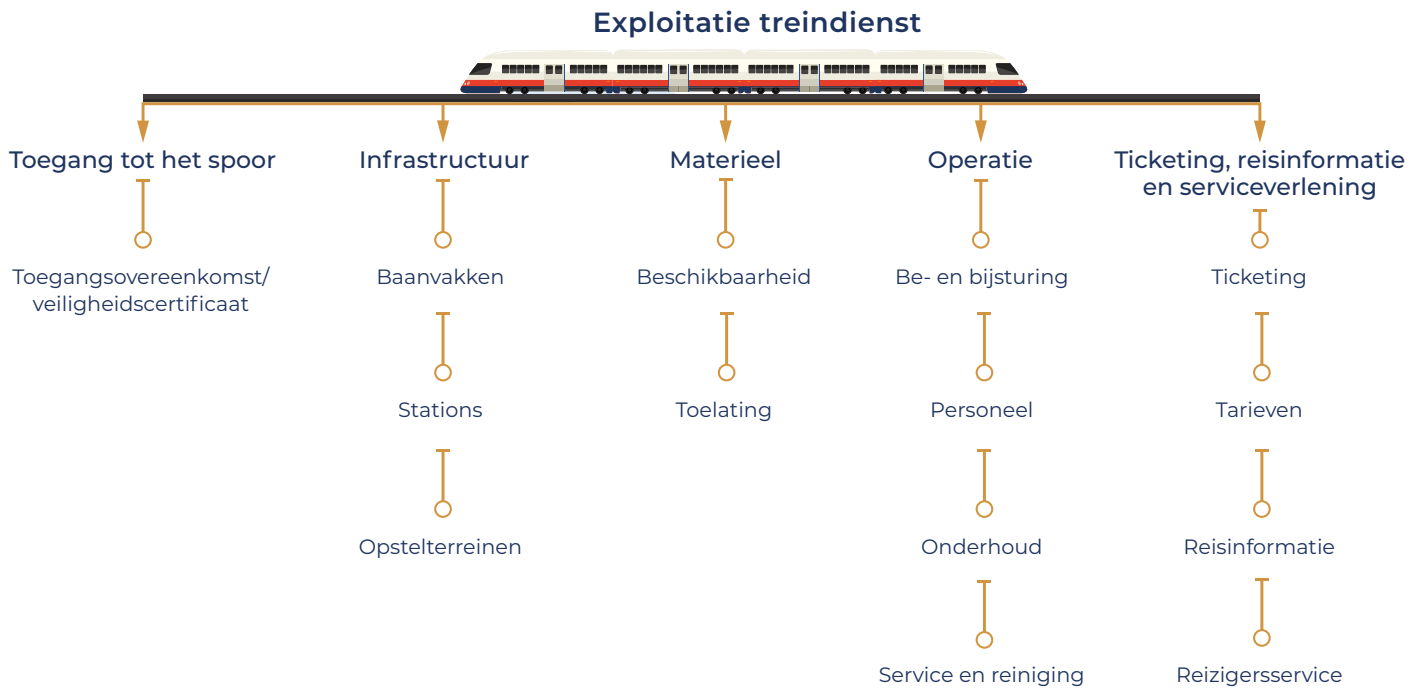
Exploitatie treindienst

Toegang tot het spoor

Toegangsovereenkomst/ veiligheidscertificaat

Infrastructuur

Baanvakken

Stations

Opstelterreinen

Materieel

Beschikbaarheid

Toelating

Operatie

Be- en bijsturing

Personeel

Onderhoud

Service en reiniging

Ticketing, reisinformatie en serviceverlening

Ticketing

Tarieven

Reisinformatie

Reizigersservice